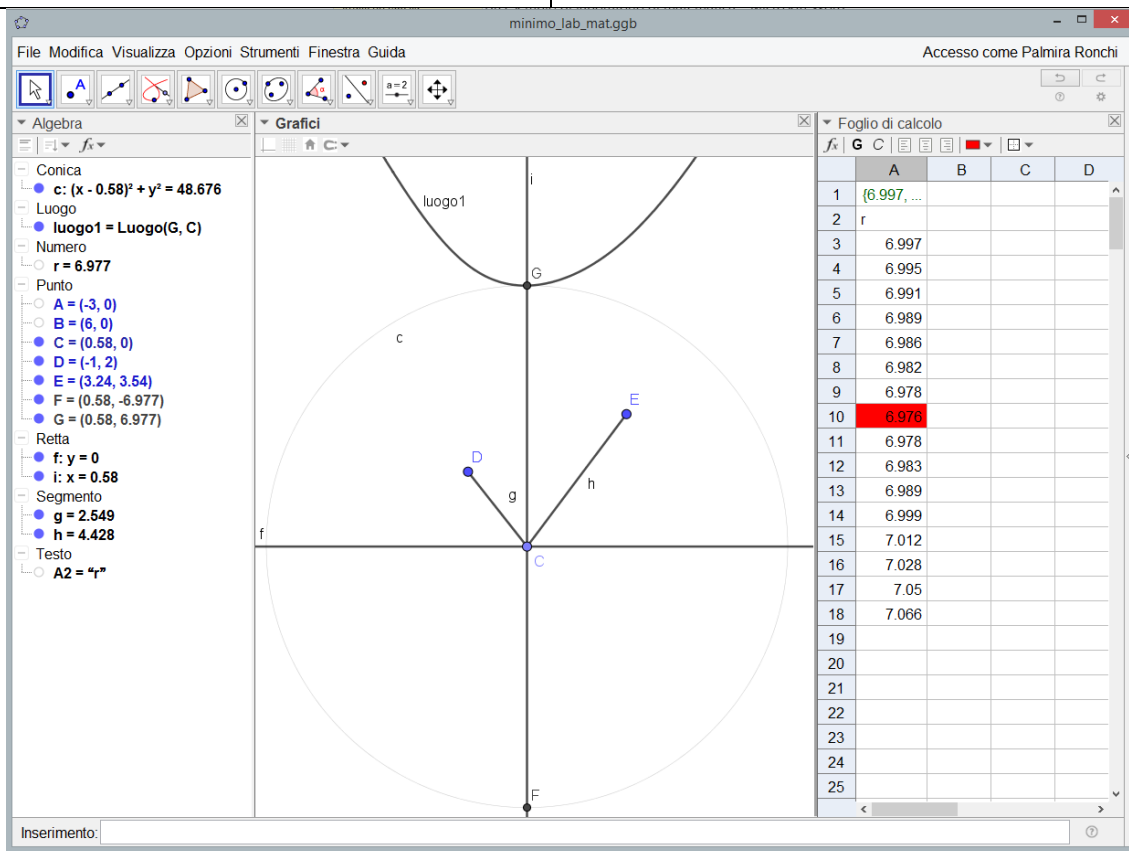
minimo_lab_mat.ggb

File Modifica Visualizza Opzioni Strumenti Finestra Guida

Accesso come Palmira Ronchi

a = 2

Algebra

Conica
c: $(x - 0.58)^2 + y^2 = 48.676$
Luogo
luogo1 = Luogo(G, C)
Numero
r = 6.977
Punto
A = (-3, 0)
B = (6, 0)
C = (0.58, 0)
D = (-1, 2)
E = (3.24, 3.54)
F = (0.58, -6.977)
G = (0.58, 6.977)
Retta
f: y = 0
i: x = 0.58
Segmento
g = 2.549
h = 4.428
Testo
A2 = “r”

Grafici

luogo1
i
G
c
E
D
g
h
f
C
F

Foglio di calcolo

| | A | B | C | D |
|---|---|---|---|---|
| 1 | {6.997, ... | | | |
| 2 | r | | | |
| 3 | 6.997 | | | |
| 4 | 6.995 | | | |
| 5 | 6.991 | | | |
| 6 | 6.989 | | | |
| 7 | 6.986 | | | |
| 8 | 6.982 | | | |
| 9 | 6.978 | | | |
| 10 | 6.976 | | | |
| 11 | 6.978 | | | |
| 12 | 6.983 | | | |
| 13 | 6.989 | | | |
| 14 | 6.999 | | | |
| 15 | 7.012 | | | |
| 16 | 7.028 | | | |
| 17 | 7.05 | | | |
| 18 | 7.066 | | | |
| 19 | | | | |
| 20 | | | | |
| 21 | | | | |
| 22 | | | | |
| 23 | | | | |
| 24 | | | | |
| 25 | | | | |

Inserimento: